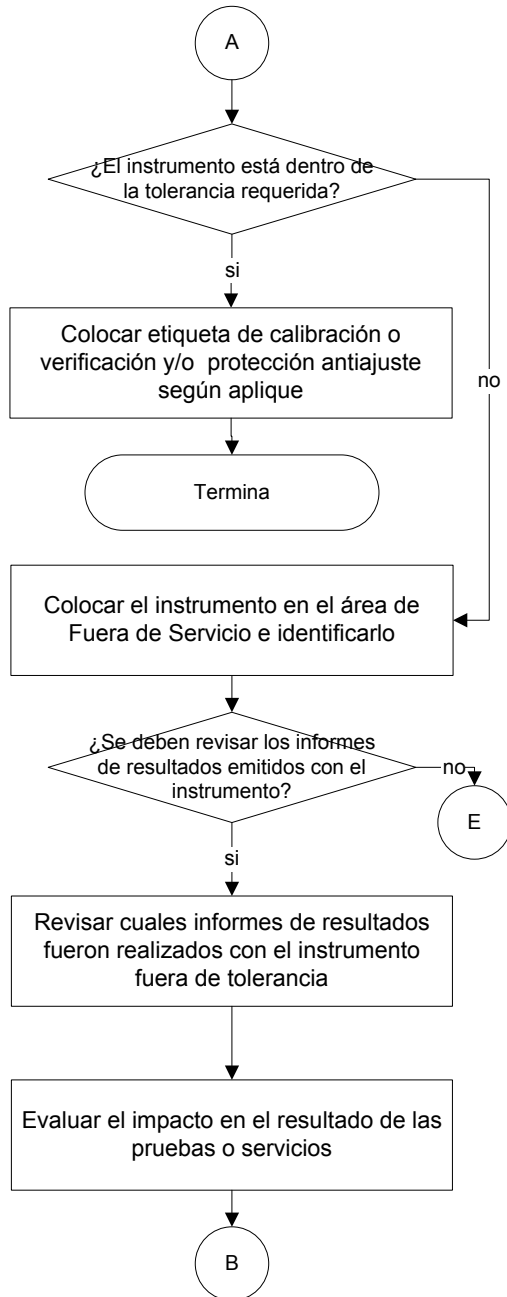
A

¿El instrumento está dentro de la tolerancia requerida?

si

no

Colocar etiqueta de calibración o verificación y/o protección antiajuste según aplique

Termina

Colocar el instrumento en el área de Fuera de Servicio e identificarlo

¿Se deben revisar los informes de resultados emitidos con el instrumento?

no

E

si

Revisar cuales informes de resultados fueron realizados con el instrumento fuera de tolerancia

Evaluar el impacto en el resultado de las pruebas o servicios

B